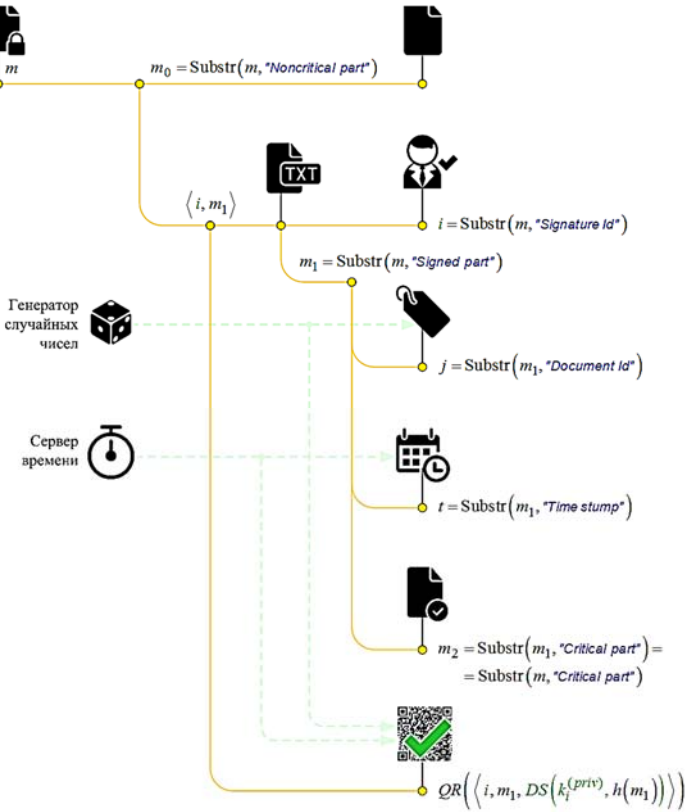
$m$

$m_0 = \text{Substr}(m, \text{"Noncritical part"})$

TXT

$\langle i, m_1 \rangle$

$i = \text{Substr}(m, \text{"Signature Id"})$

$m_1 = \text{Substr}(m, \text{"Signed part"})$

Генератор случайных чисел

$j = \text{Substr}(m_1, \text{"Document Id"})$

Сервер времени

$t = \text{Substr}(m_1, \text{"Time stump"})$

$m_2 = \text{Substr}(m_1, \text{"Critical part"}) =$
$= \text{Substr}(m, \text{"Critical part"})$

$QR\left(\left\langle i, m_1, DS\left(k_i^{(priv)}, h(m_1)\right)\right\rangle\right)$